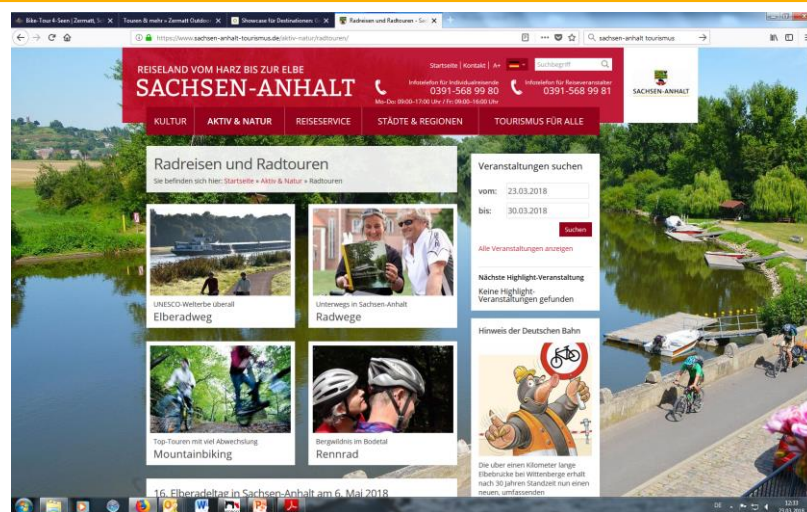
Bike-Tour 4-Seen | Zermatt, Sc ×
Touren & mehr » Zermatt Outdo ×
Showcase for Destinations ×
Radreisen und Radtouren - Sa ×

https://www.sachsen-anhalt-tourismus.de/aktiv-natur/radtouren/
sachsen-anhalt tourismus

REISELAND VOM HARZ BIS ZUR ELBE
SACHSEN-ANHALT

Startseite | Kontakt | A+
Suchbegriff

Infotelefon für Individualreisende
0391-568 99 80
Mo-Do: 09:00-17:00 Uhr / Fr: 09:00-16:00 Uhr

Infotelefon für Reiseveranstalter
0391-568 99 81

SACHSEN-ANHALT

KULTUR
AKTIV & NATUR
REISESERVICE
STÄDTE & REGIONEN
TOURISMUS FÜR ALLE

Radreisen und Radtouren
Sie befinden sich hier: Startseite » Aktiv & Natur » Radtouren

UNESCO-Welterbe überall
Elberadweg

Unterwegs in Sachsen-Anhalt
Radwege

Top-Touren mit viel Abwechslung
Mountainbiking

Bergwildnis im Bodetal
Rennrad

16. Elberadeltag in Sachsen-Anhalt am 6. Mai 2018

Veranstaltungen suchen
vom: 23.03.2018
bis: 30.03.2018
Suchen
Alle Veranstaltungen anzeigen

Nächste Highlight-Veranstaltung
Keine Highlight-Veranstaltungen gefunden

Hinweis der Deutschen Bahn

Die über einen Kilometer lange Elbebrücke bei Wittenberge erhält nach 30 Jahren Standzeit nun einen neuen, umfassenden

DE
12:11
23.03.2018